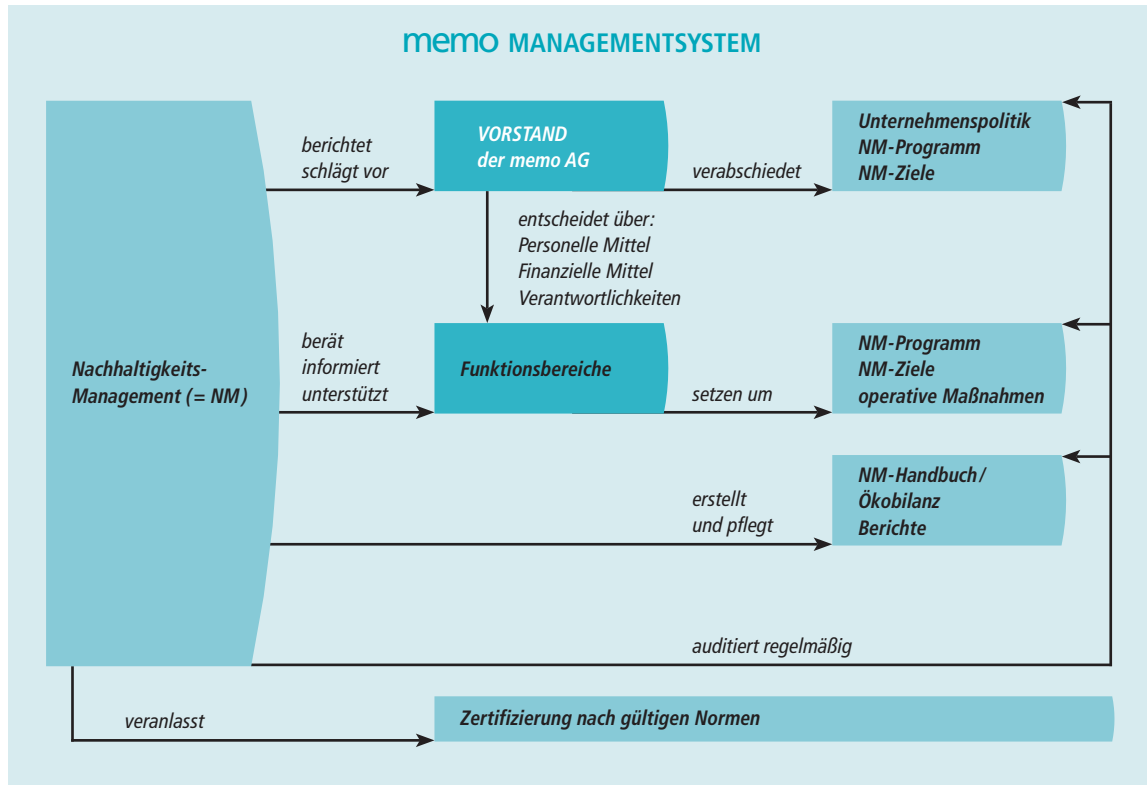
memo MANAGEMENTSYSTEM

Nachhaltigkeits-Management (= NM)

berichtet
schlägt vor

VORSTAND
der memo AG

verabschiedet

Unternehmenspolitik
NM-Programm
NM-Ziele

entscheidet über:
Personelle Mittel
Finanzielle Mittel
Verantwortlichkeiten

berät
informiert
unterstützt

Funktionsbereiche

setzen um

NM-Programm
NM-Ziele
operative Maßnahmen

erstellt
und pflegt

NM-Handbuch/
Ökobilanz
Berichte

auditiert regelmäßig

veranlasst

Zertifizierung nach gültigen Normen